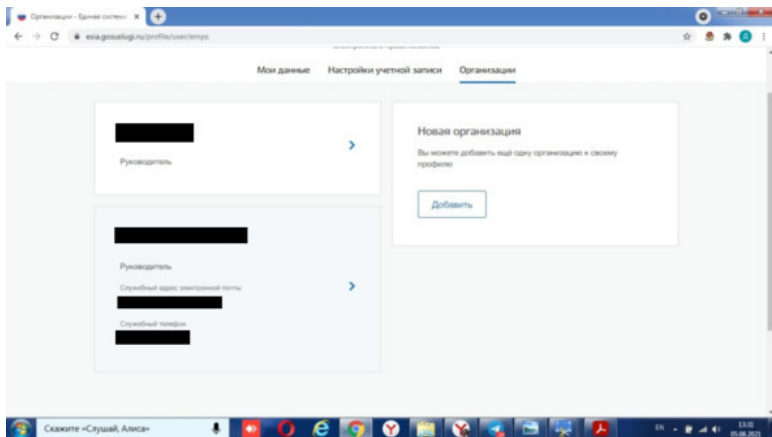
Организации - Единая систем ×

esia.gosuslugi.ru/profile/user/emps

Мои данные | Настройки учетной записи | Организации

Руководитель

Новая организация

Вы можете добавить ещё одну организацию к своему профилю

Добавить

Руководитель

Служебный адрес электронной почты

Служебный телефон

Скажите «Слушай, Алиса»

EN

13:31
05.08.2021